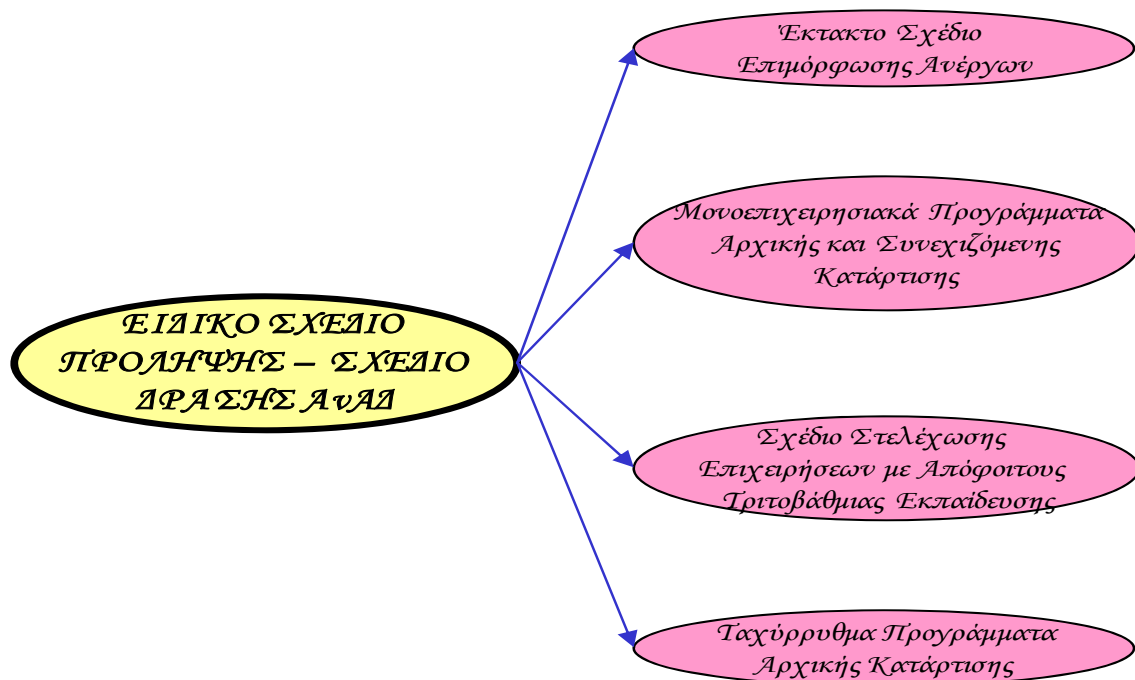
ΕΙΔΙΚΟ ΣΧΕΔΙΟ ΠΡΟΛΗΨΗΣ – ΣΧΕΔΙΟ ΔΡΑΣΗΣ ΑνΑΔ

Έκτακτο Σχέδιο Επιμόρφωσης Ανέργων

Μονοεπιχειρησιακά Προγράμματα Αρχικής και Συνεχιζόμενης Κατάρτισης

Σχέδιο Στελέχωσης Επιχειρήσεων με Απόφοιτους Τριτοβάθμιας Εκπαίδευσης

Ταχύρρυθμα Προγράμματα Αρχικής Κατάρτισης